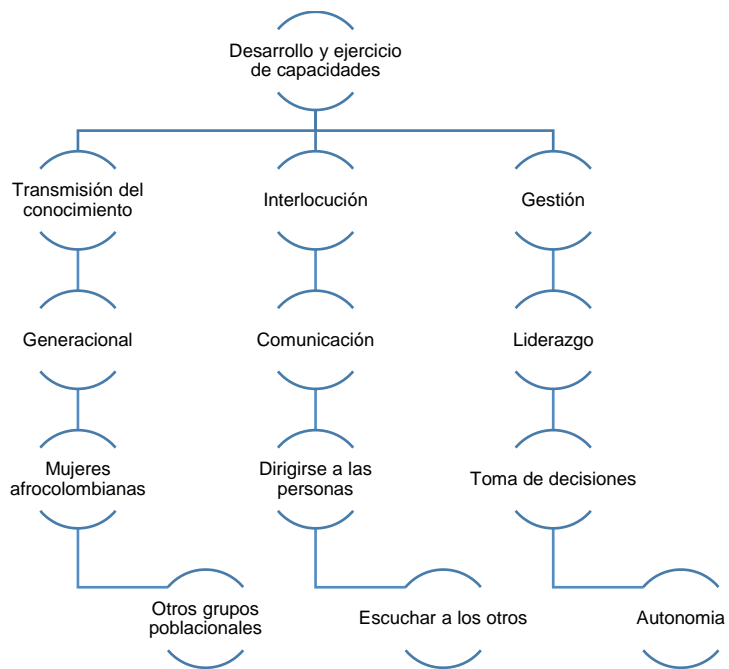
Desarrollo y ejercicio de capacidades

Transmisión del conocimiento

Generacional

Mujeres afrocolombianas

Otros grupos poblacionales

Interlocución

Comunicación

Dirigirse a las personas

Escuchar a los otros

Gestión

Liderazgo

Toma de decisiones

Autonomia